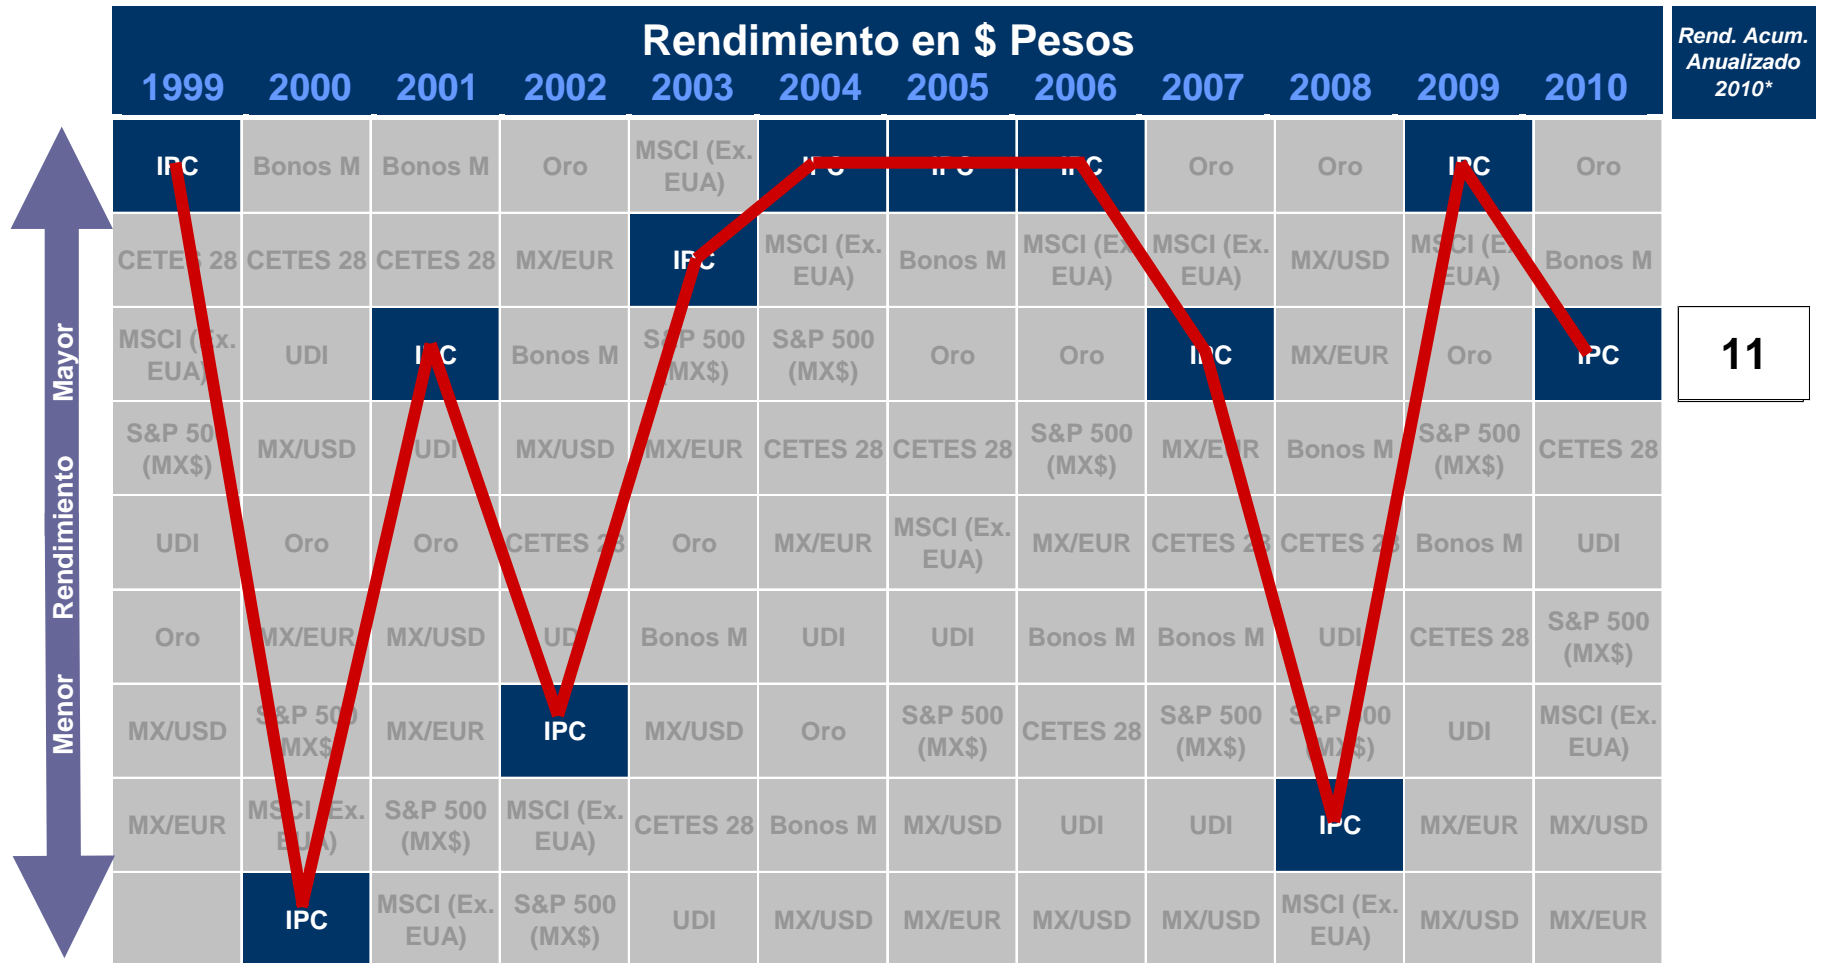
Rendimiento en $ Pesos

Rend. Acum. Anualizado 2010*

| 1999 | 2000 | 2001 | 2002 | 2003 | 2004 | 2005 | 2006 | 2007 | 2008 | 2009 | 2010 |
|---|---|---|---|---|---|---|---|---|---|---|---|
| IPC | Bonos M | Bonos M | Oro | MSCI (Ex. EUA) | IPC | IPC | IPC | Oro | Oro | IPC | Oro |
| CETES 28 | CETES 28 | CETES 28 | MX/EUR | IPC | MSCI (Ex. EUA) | Bonos M | MSCI (Ex. EUA) | MSCI (Ex. EUA) | MX/USD | MSCI (Ex. EUA) | Bonos M |
| MSCI (Ex. EUA) | UDI | IPC | Bonos M | S&P 500 (MX$) | S&P 500 (MX$) | Oro | Oro | IPC | MX/EUR | Oro | IPC |
| S&P 500 (MX$) | MX/USD | UDI | MX/USD | MX/EUR | CETES 28 | CETES 28 | S&P 500 (MX$) | MX/EUR | Bonos M | S&P 500 (MX$) | CETES 28 |
| UDI | Oro | Oro | CETES 28 | Oro | MX/EUR | MSCI (Ex. EUA) | MX/EUR | CETES 28 | CETES 28 | Bonos M | UDI |
| Oro | MX/EUR | MX/USD | UDI | Bonos M | UDI | UDI | Bonos M | Bonos M | UDI | CETES 28 | S&P 500 (MX$) |
| MX/USD | S&P 500 (MX$) | MX/EUR | IPC | MX/USD | Oro | S&P 500 (MX$) | CETES 28 | S&P 500 (MX$) | S&P 500 (MX$) | UDI | MSCI (Ex. EUA) |
| MX/EUR | MSCI (Ex. EUA) | S&P 500 (MX$) | MSCI (Ex. EUA) | CETES 28 | Bonos M | MX/USD | UDI | UDI | IPC | MX/EUR | MX/USD |
| | IPC | MSCI (Ex. EUA) | S&P 500 (MX$) | UDI | MX/USD | MX/EUR | MX/USD | MX/USD | MSCI (Ex. EUA) | MX/USD | MX/EUR |

11

Mayor Rendimiento Menor